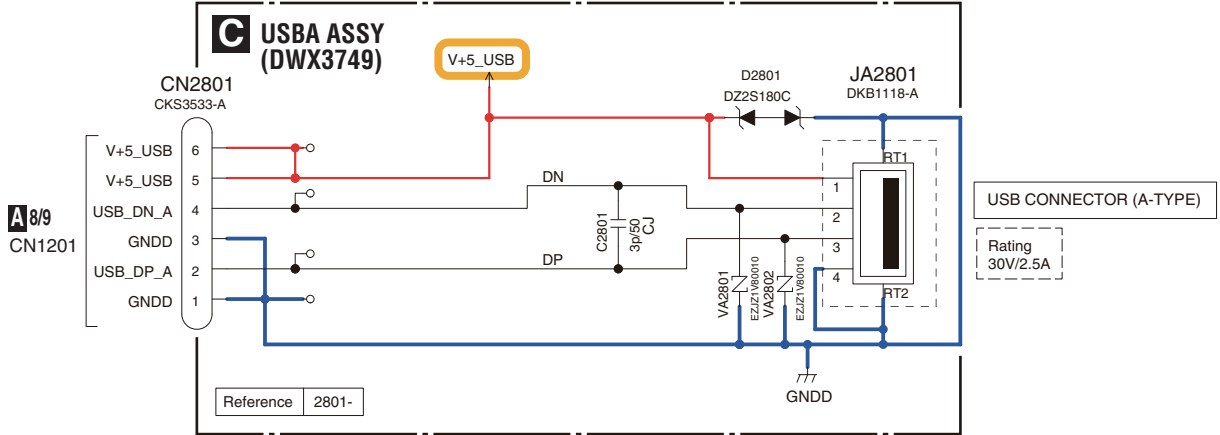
C USBA ASSY
(DWX3749)

V+5_USB

CN2801
CKS3533-A

D2801
DZ2S180C

JA2801
DKB1118-A

V+5_USB 6
V+5_USB 5
USB_DN_A 4
GNDD 3
USB_DP_A 2
GNDD 1

A 8/9
CN1201

DN
DP

C2801
3p/50
CJ

RT1
RT2
1
2
3
4

VA2801
EZJZ1V80010
VA2802
EZJZ1V80010

USB CONNECTOR (A-TYPE)

Rating
30V/2.5A

GNDD

| Reference | 2801- |
|---|---|